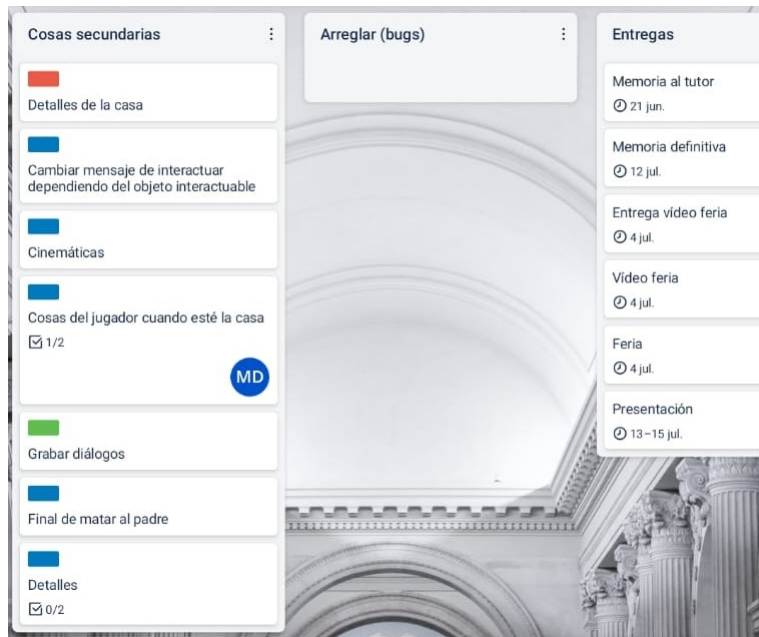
Cosas secundarias

Detalles de la casa

Cambiar mensaje de interactuar dependiendo del objeto interactuable

Cinemáticas

Cosas del jugador cuando esté la casa
1/2
MD

Grabar diálogos

Final de matar al padre

Detalles
0/2

Arreglar (bugs)

Entregas

Memoria al tutor
21 jun.

Memoria definitiva
12 jul.

Entrega vídeo feria
4 jul.

Vídeo feria
4 jul.

Feria
4 jul.

Presentación
13 – 15 jul.